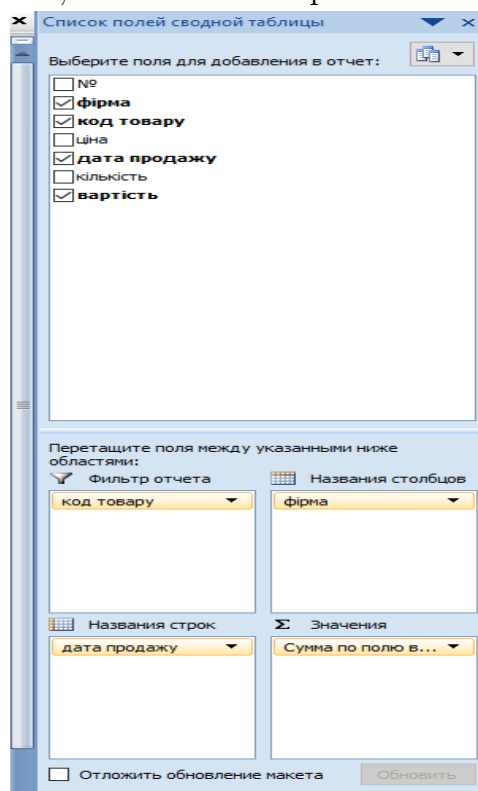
Список полей сводной таблицы

Выберите поля для добавления в отчет:

№
фірма
код товару
ціна
дата продажу
кількість
вартість

Перетащите поля между указанными ниже областями:

Фильтр отчета
код товару

Названия столбцов
фірма

Названия строк
дата продажу

Σ Значения
Сумма по полю в...

Отложить обновление макета
Обновить